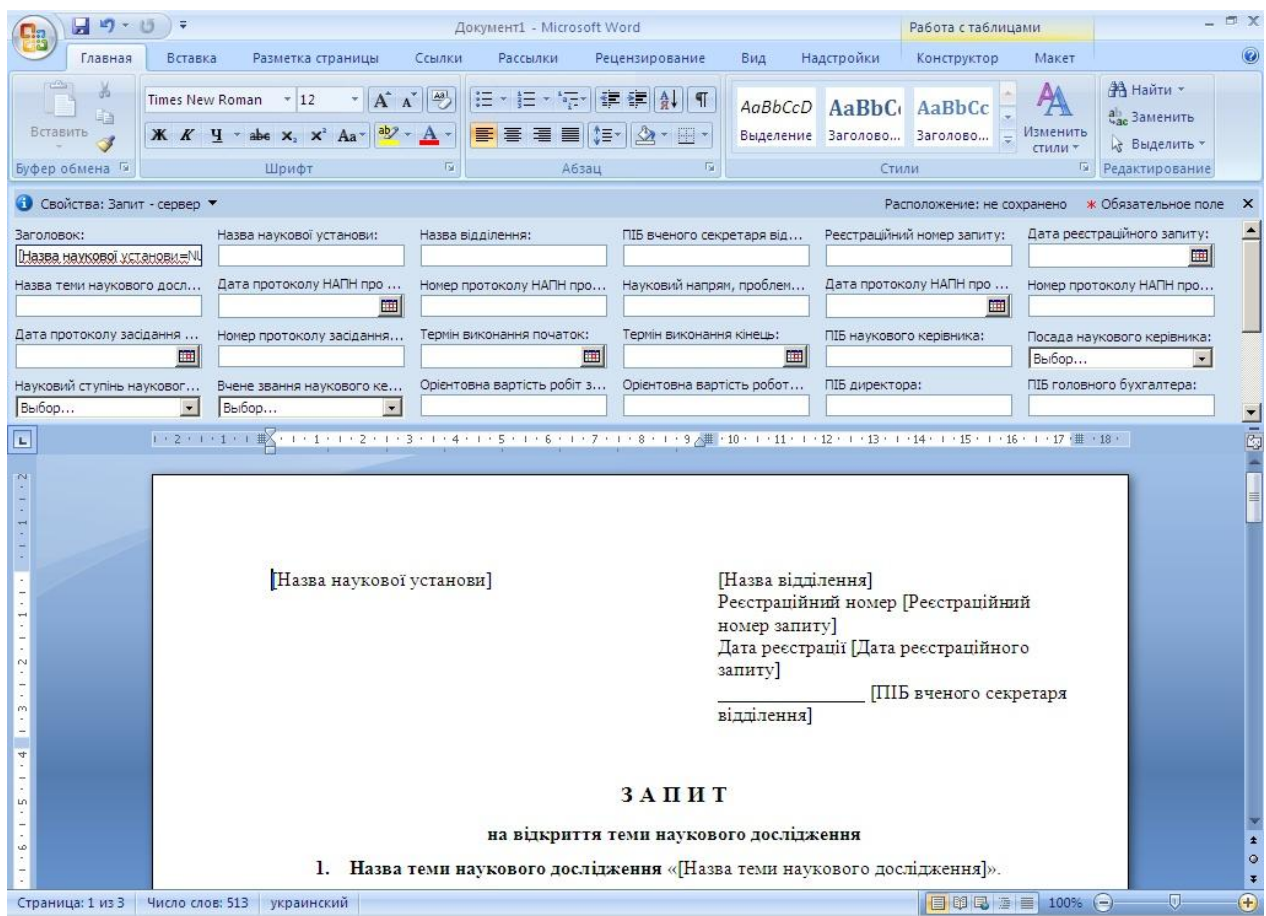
Документ1 - Microsoft Word

Работа с таблицами

Главная Вставка Разметка страницы Ссылки Рассылки Рецензирование Вид Надстройки Конструктор Макет

Вставить

Буфер обмена

Times New Roman 12

Шрифт

Абзац

AaBbCcD AaBbC AaBbCc

Выделение Заголово... Заголово...

Изменить стили

Стили

Найти
Заменить
Выделить

Редактирование

Свойства: Запит - сервер

Расположение: не сохранено * Обязательное поле

Заголовок: [Назва наукової установи=NU

Назва наукової установи:

Назва відділення:

ПІБ вченого секретаря від...

Реєстраційний номер запиту:

Дата реєстраційного запиту:

Назва теми наукового досл...

Дата протоколу НАПН про ...

Номер протоколу НАПН про...

Науковий напрям, проблем...

Дата протоколу НАПН про ...

Номер протоколу НАПН про...

Дата протоколу засідання ...

Номер протоколу засідання...

Термін виконання початок:

Термін виконання кінець:

ПІБ наукового керівника:

Посада наукового керівника: Выбор...

Науковий ступінь наукового... Выбор...

Вчене звання наукового ке... Выбор...

Орієнтовна вартість робіт з...

Орієнтовна вартість робот...

ПІБ директора:

ПІБ головного бухгалтера:

[Назва наукової установи]

[Назва відділення]
Реєстраційний номер [Реєстраційний номер запиту]
Дата реєстрації [Дата реєстраційного запиту]
_______________ [ПІБ вченого секретаря відділення]

З А П И Т

на відкриття теми наукового дослідження

1. Назва теми наукового дослідження «[Назва теми наукового дослідження]».

Страница: 1 из 3 Число слов: 513 украинский 100%